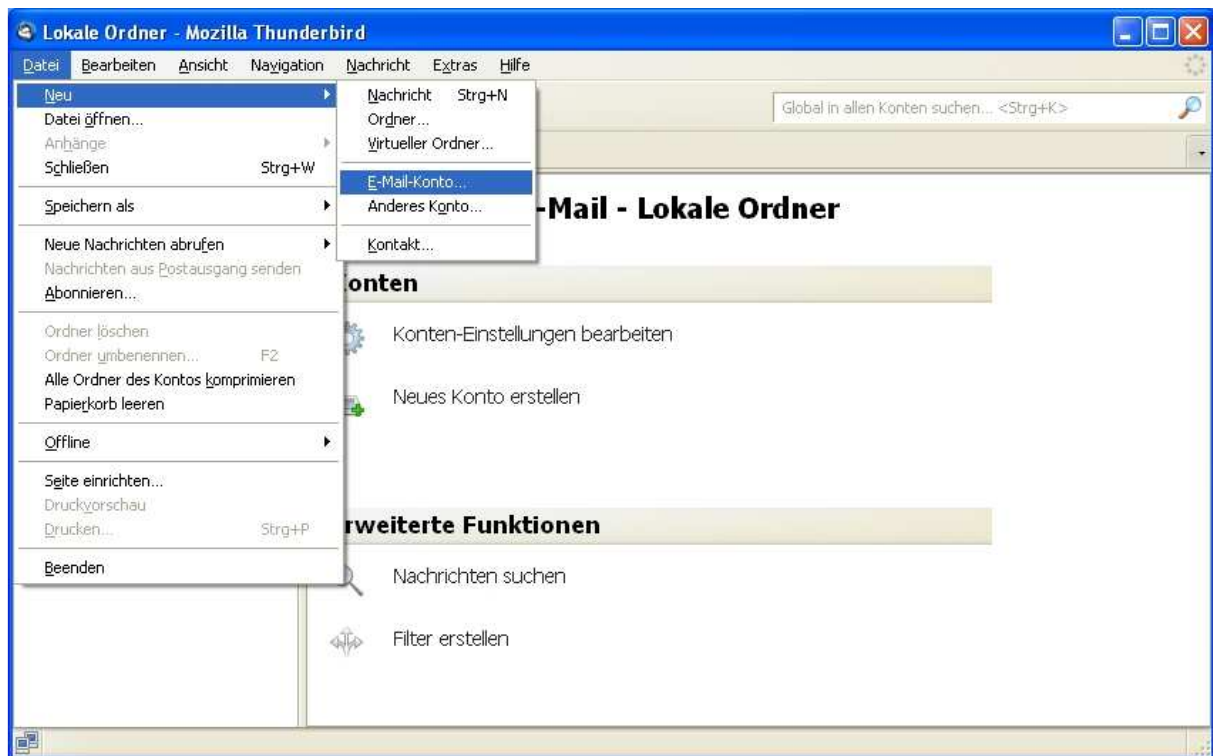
Lokale Ordner - Mozilla Thunderbird

Datei Bearbeiten Ansicht Navigation Nachricht Extras Hilfe

Neu
Datei öffnen...
Anhänge
Schließen Strg+W
Speichern als
Neue Nachrichten abrufen
Nachrichten aus Postausgang senden
Abonnieren...
Ordner löschen
Ordner umbenennen... F2
Alle Ordner des Kontos komprimieren
Papierkorb leeren
Offline
Seite einrichten...
Druckvorschau
Drucken... Strg+P
Beenden

Nachricht Strg+N
Ordner...
Virtueller Ordner...
E-Mail-Konto...
Anderes Konto...
Kontakt...

Global in allen Konten suchen... <Strg+K>

-Mail - Lokale Ordner

onten

Konten-Einstellungen bearbeiten

Neues Konto erstellen

rweiterte Funktionen

Nachrichten suchen

Filter erstellen